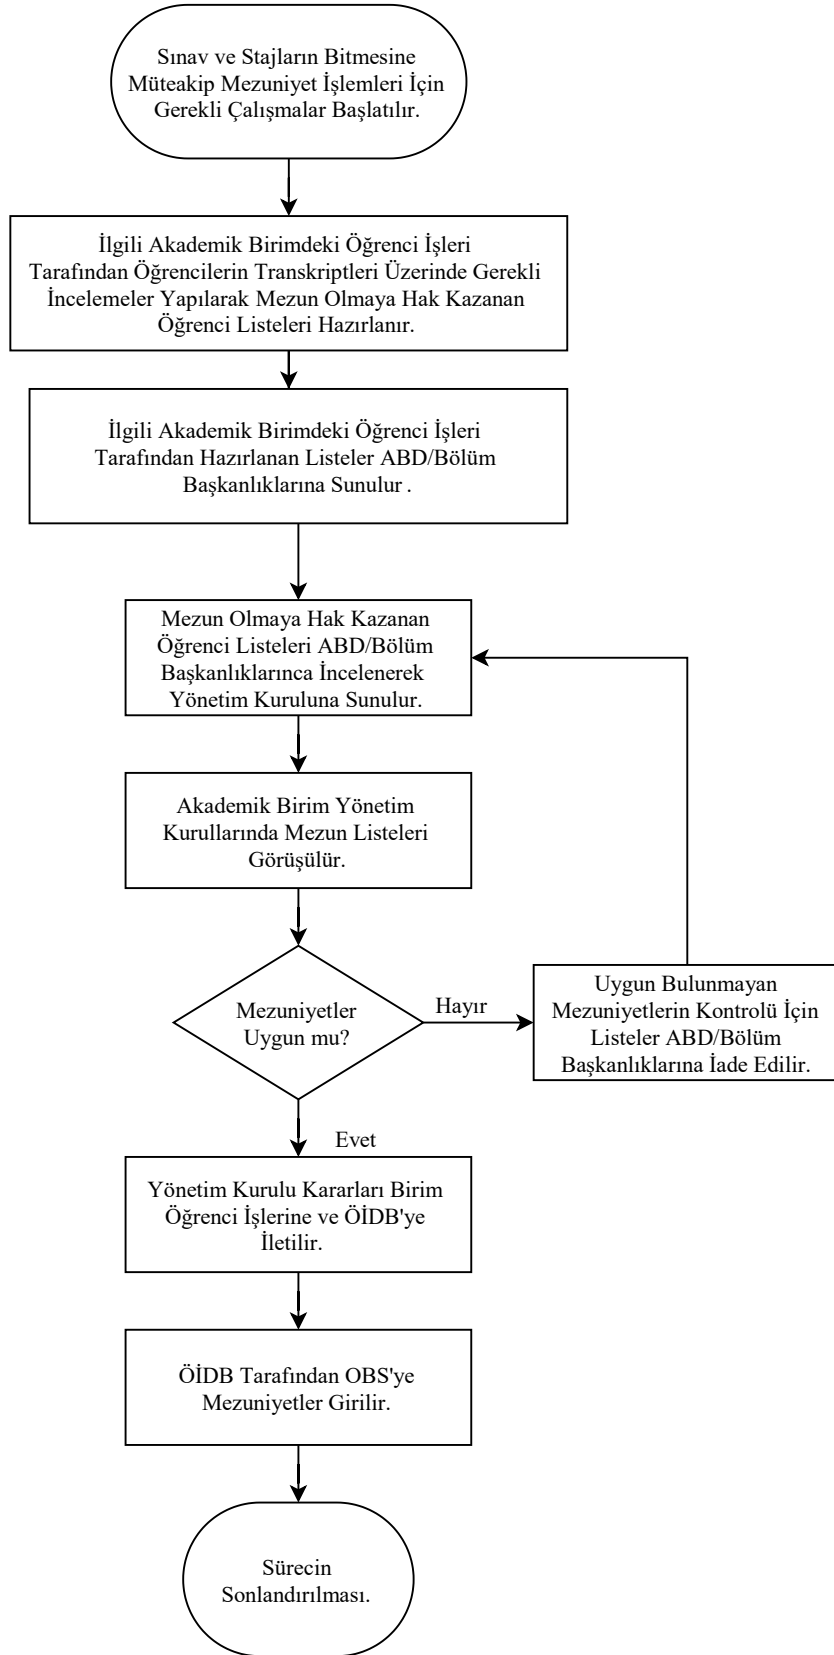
Sınav ve Stajların Bitmesine Müteakip Mezuniyet İşlemleri İçin Gerekli Çalışmalar Başlatılır.

İlgili Akademik Birimdeki Öğrenci İşleri Tarafından Öğrencilerin Transkriptleri Üzerinde Gerekli İncelemeler Yapılarak Mezun Olmaya Hak Kazanan Öğrenci Listeleri Hazırlanır.

İlgili Akademik Birimdeki Öğrenci İşleri Tarafından Hazırlanan Listeler ABD/Bölüm Başkanlıklarına Sunulur .

Mezun Olmaya Hak Kazanan Öğrenci Listeleri ABD/Bölüm Başkanlıklarınca İncelenerek Yönetim Kuruluna Sunulur.

Akademik Birim Yönetim Kurullarında Mezun Listeleri Görüşülür.

Mezuniyetler Uygun mu?

Hayır

Uygun Bulunmayan Mezuniyetlerin Kontrolü İçin Listeler ABD/Bölüm Başkanlıklarına İade Edilir.

Evet

Yönetim Kurulu Kararları Birim Öğrenci İşlerine ve ÖİDB'ye İletilir.

ÖİDB Tarafından OBS'ye Mezuniyetler Girilir.

Sürecin Sonlandırılması.